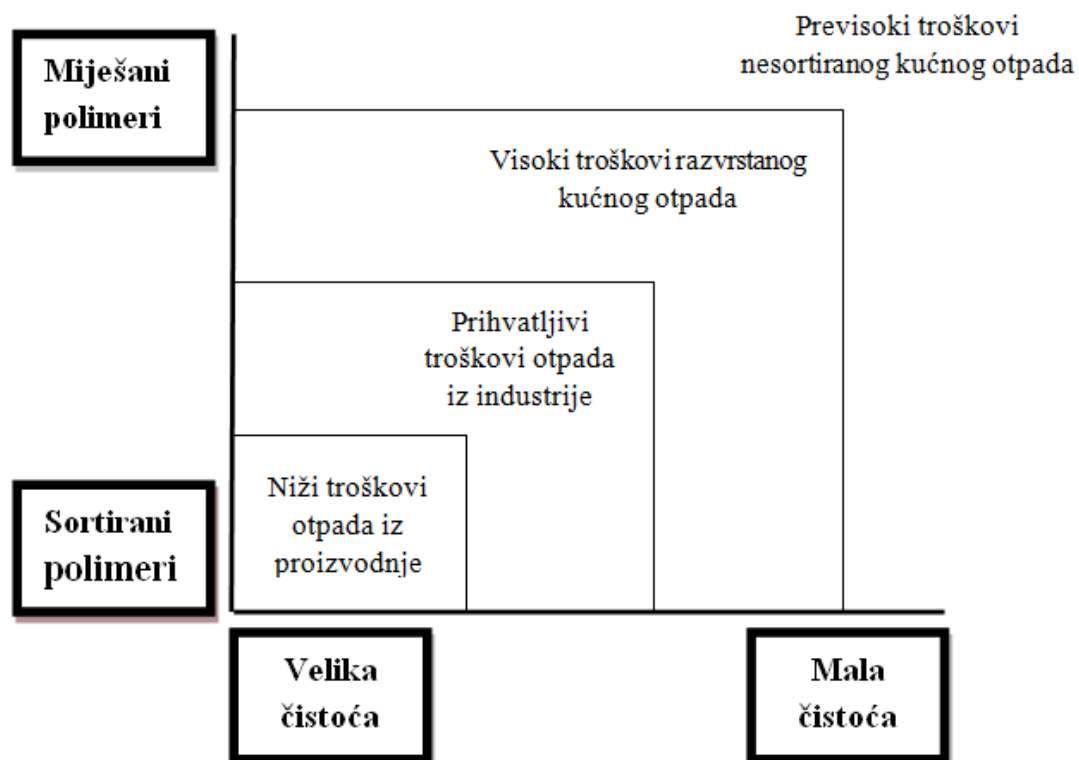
Miješani polimeri

Previsoki troškovi nesortiranog kućnog otpada

Visoki troškovi razvrstanog kućnog otpada

Prihvatljivi troškovi otpada iz industrije

Niži troškovi otpada iz proizvodnje

Sortirani polimeri

Velika čistoća

Mala čistoća